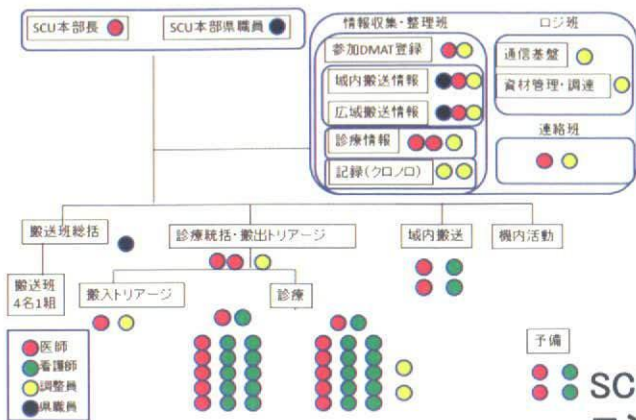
SCU本部長

SCU本部県職員

情報収集・整理班

参加DMAT登録

域内搬送情報

広域搬送情報

診療情報

記録(クロノロ)

ロジ班

通信基盤

資材管理・調達

連絡班

搬送班総括

診療統括・搬出トリアージ

域内搬送

機内活動

搬送班
4名1組

搬入トリアージ

診療

医師
看護師
調整員
県職員

予備

SC
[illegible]